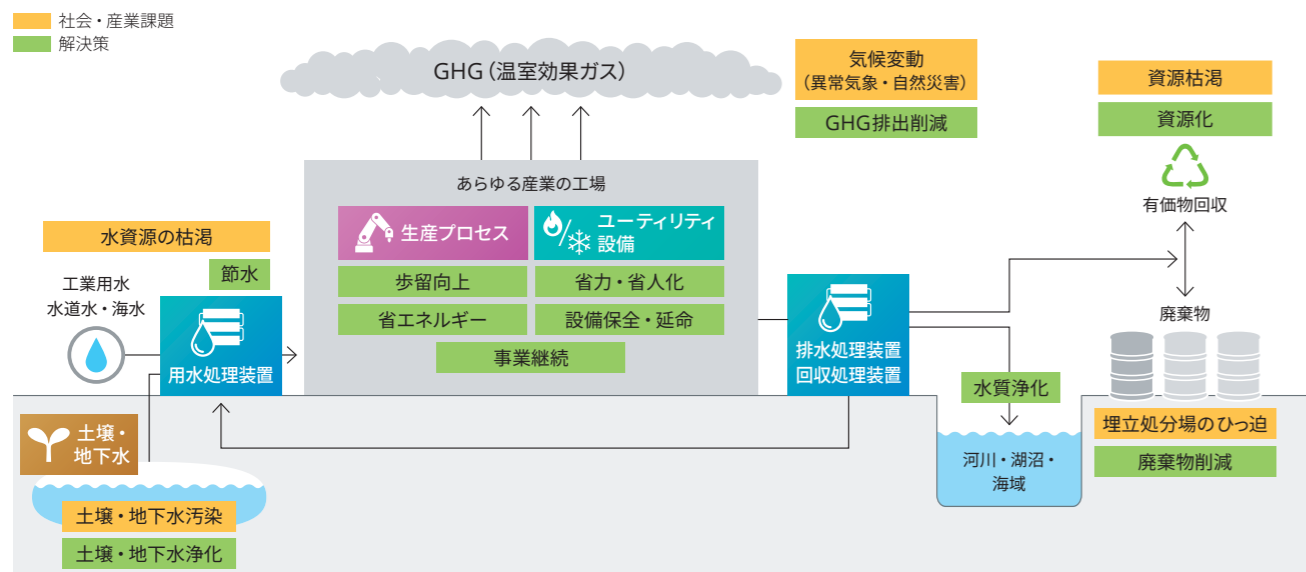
社会・産業課題
解決策

GHG（温室効果ガス）

気候変動
（異常気象・自然災害）

GHG排出削減

資源枯渇

資源化

有価物回収

あらゆる産業の工場

生産プロセス

ユーティリティ設備

歩留向上

省力・省人化

省エネルギー

設備保全・延命

事業継続

水資源の枯渇

節水

工業用水
水道水・海水

用水処理装置

排水処理装置
回収処理装置

廃棄物

水質浄化

河川・湖沼・海域

埋立処分場のひっ迫

廃棄物削減

土壌・地下水

土壌・地下水汚染

土壌・地下水浄化